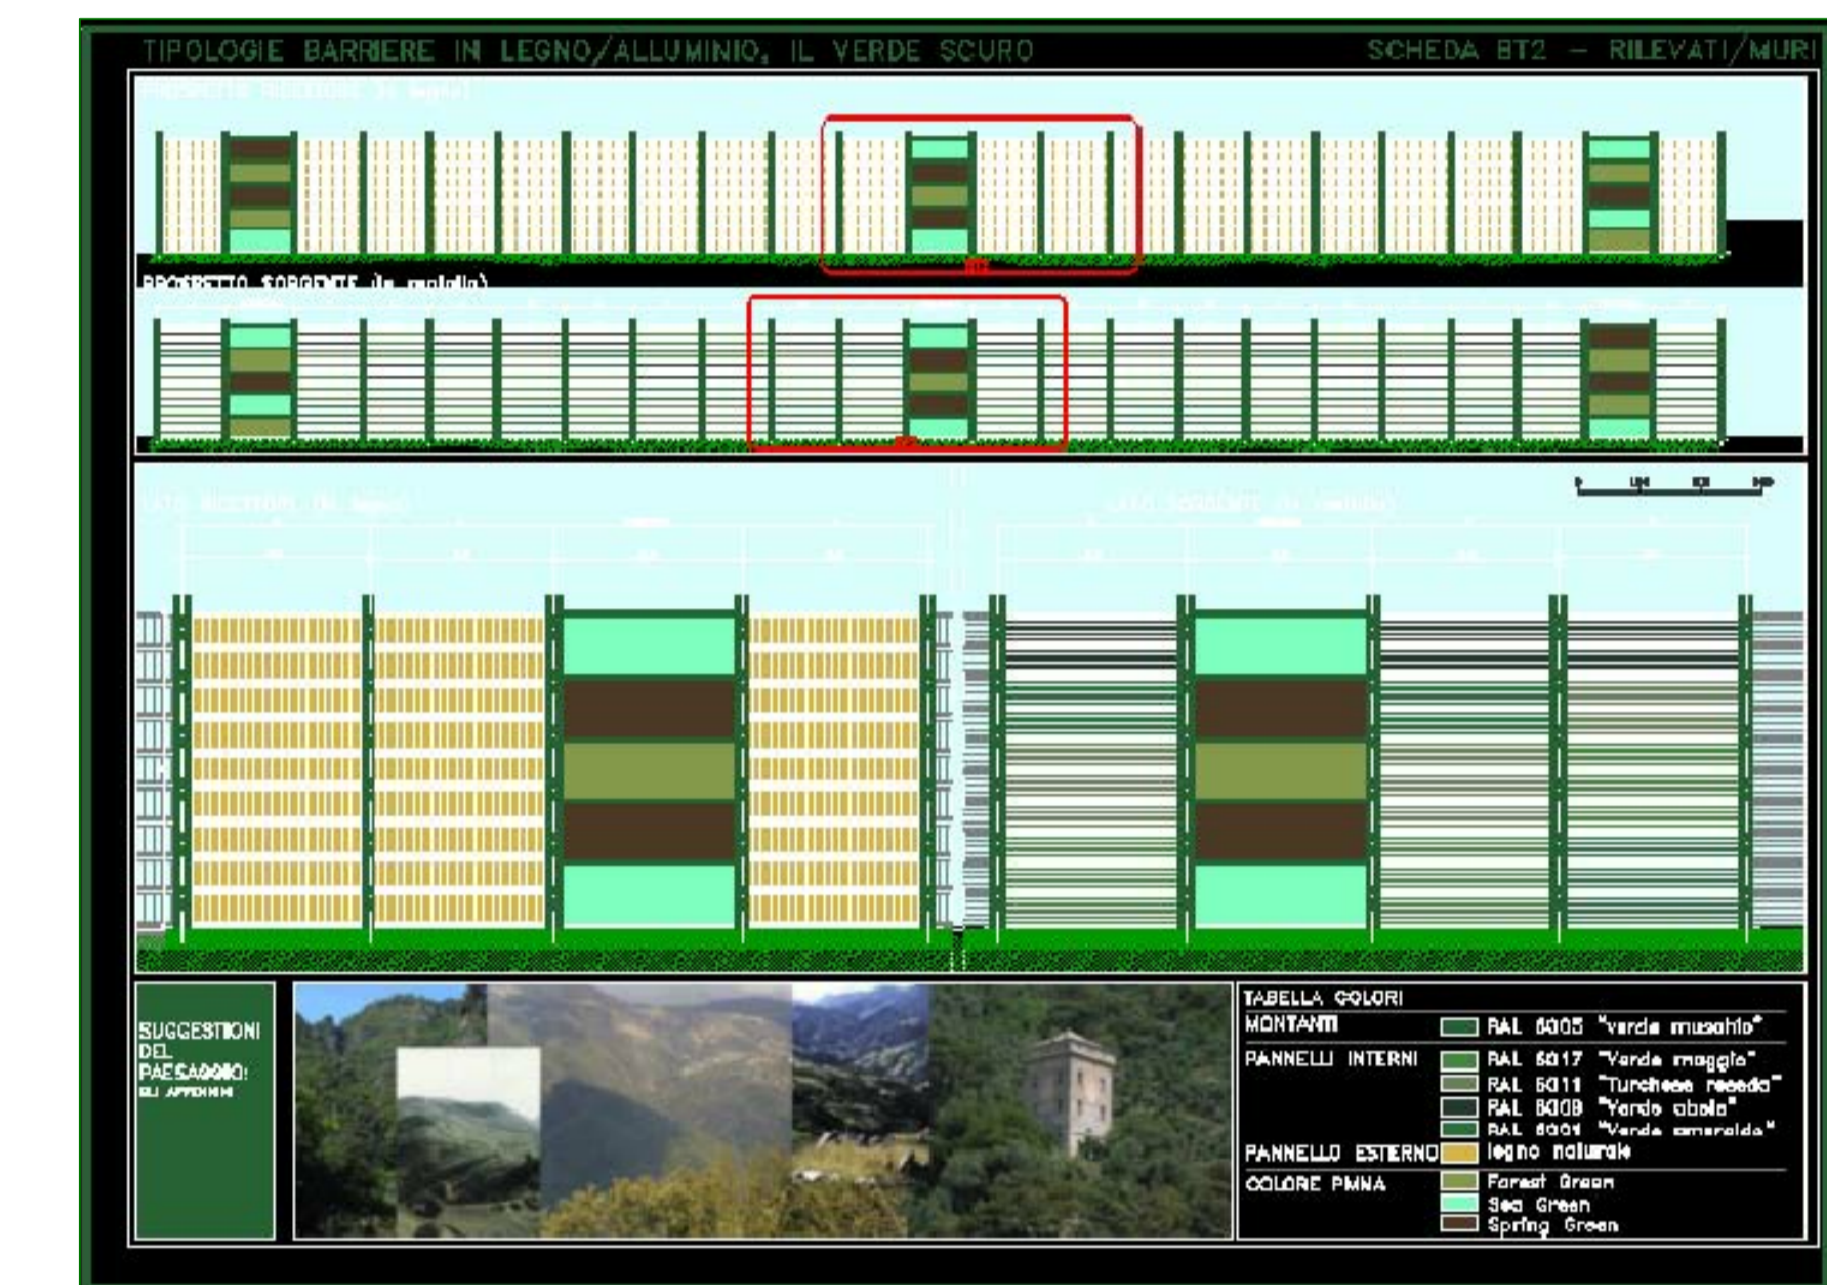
TIPOLOGIE BARRIERE IN LEGNO/ALLUMINIO, IL VERDE SCURO

SCHEDA BT2 – RILEVATI/MURI

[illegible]

PROSPETTO SORGENTE (in metallo)

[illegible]

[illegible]

SUGGESTIONI DEL PAESAGGIO: GLI APPENNINI

TABELLA COLORI

MONTANTI RAL 6005 "Verde muschio"

PANNELLI INTERNI RAL 6017 "Verde maggio"
RAL 6011 "Turchese reseda"
RAL 6008 "Verde abete"
RAL 6001 "Verde smeraldo"

PANNELLO ESTERNO legno naturale

COLORE PMMA Forest Green
Sea Green
Spring Green